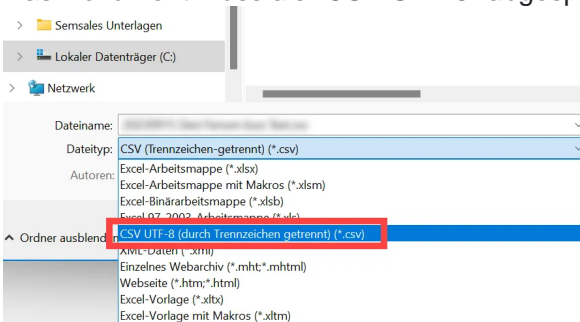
Semsales Unterlagen

Lokaler Datenträger (C:)

Netzwerk

Dateiname: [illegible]

Dateityp: CSV (Trennzeichen-getrennt) (*.csv)

Autoren:

Excel-Arbeitsmappe (*.xlsx)

Excel-Arbeitsmappe mit Makros (*.xlsm)

Excel-Binärarbeitsmappe (*.xlsb)

Excel 97-2003-Arbeitsmappe (*.xls)

CSV UTF-8 (durch Trennzeichen getrennt) (*.csv)

XML-Daten (*.xml)

Einzelnes Webarchiv (*.mht;*.mhtml)

Webseite (*.htm;*.html)

Excel-Vorlage (*.xltx)

Excel-Vorlage mit Makros (*.xltm)

^ Ordner ausblend